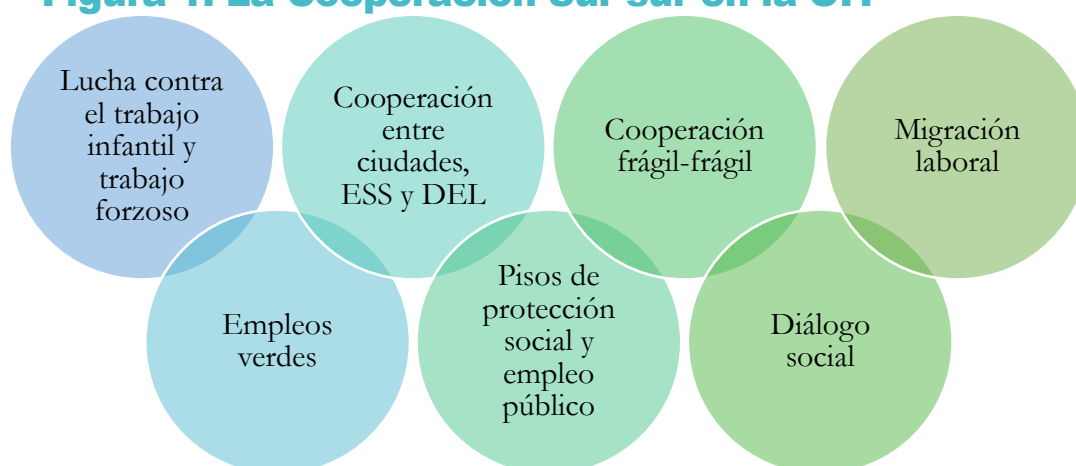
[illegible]

Lucha contra el trabajo infantil y trabajo forzoso

Cooperación entre ciudades, ESS y DEL

Cooperación frágil-frágil

Migración laboral

Empleos verdes

Pisos de protección social y empleo público

Diálogo social